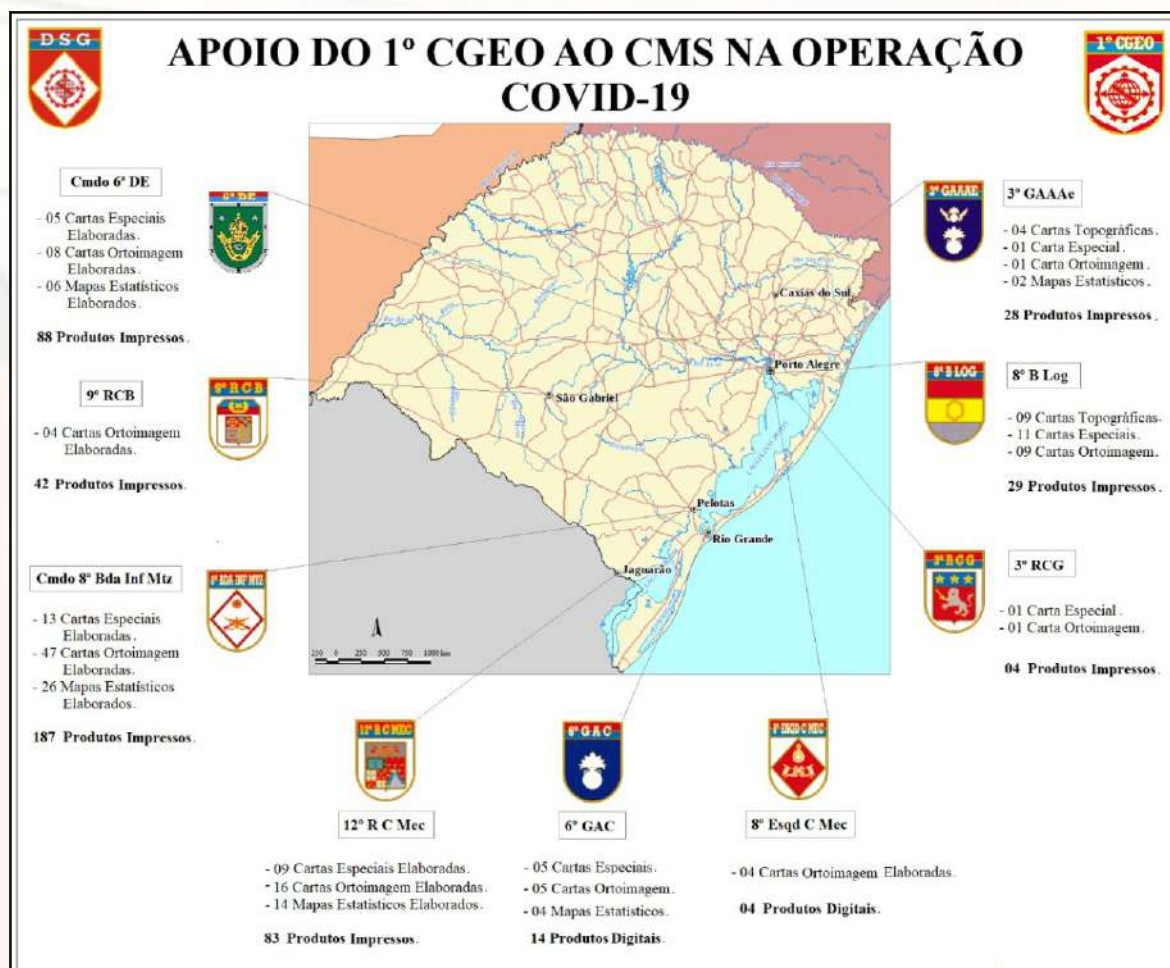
DSG

APOIO DO 1º CGEO AO CMS NA OPERAÇÃO COVID-19

1º CGEO

Cmdo 6ª DE

6ª DE

- 05 Cartas Especiais Elaboradas.
- 08 Cartas Ortoimagem Elaboradas.
- 06 Mapas Estatísticos Elaborados.

88 Produtos Impressos.

9º RCB

9º RCB

- 04 Cartas Ortoimagem Elaboradas.

42 Produtos Impressos.

Cmdo 8ª Bda Inf Mtz

8ª BDA INF MTZ

- 13 Cartas Especiais Elaboradas.
- 47 Cartas Ortoimagem Elaboradas.
- 26 Mapas Estatísticos Elaborados.

187 Produtos Impressos.

Caxias do Sul
Porto Alegre
São Gabriel
Pelotas
Rio Grande
Jaguarão

250 0 250 500 750 1000 km

3º GAAAe

3º GAAAE

- 04 Cartas Topográficas.
- 01 Carta Especial.
- 01 Carta Ortoimagem.
- 02 Mapas Estatísticos.

28 Produtos Impressos.

8º B LOG

8º B Log

- 09 Cartas Topográficas.
- 11 Cartas Especiais.
- 09 Cartas Ortoimagem.

29 Produtos Impressos.

3º RCG

3º RCG

- 01 Carta Especial.
- 01 Carta Ortoimagem.

04 Produtos Impressos.

12º R C MEC

12º R C Mec

- 09 Cartas Especiais Elaboradas.
- 16 Cartas Ortoimagem Elaboradas.
- 14 Mapas Estatísticos Elaborados.

83 Produtos Impressos.

6º GAC

6º GAC

- 05 Cartas Especiais.
- 05 Cartas Ortoimagem.
- 04 Mapas Estatísticos.

14 Produtos Digitais.

8º ESQD C MEC

8º Esqd C Mec

- 04 Cartas Ortoimagem Elaboradas.

04 Produtos Digitais.